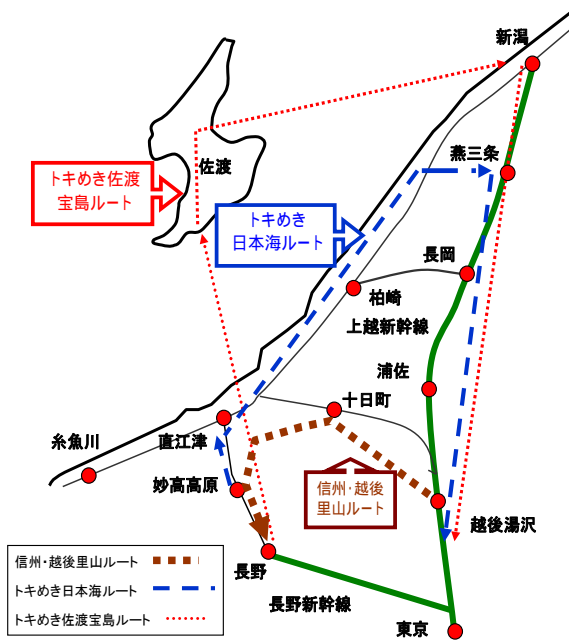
新潟

佐渡

トキめき佐渡
宝島ルート

燕三条

トキめき
日本海ルート

長岡

柏崎

上越新幹線

浦佐

十日町

糸魚川

直江津

妙高高原

信州・越後
里山ルート

越後湯沢

長野

長野新幹線

東京

信州・越後里山ルート
トキめき日本海ルート
トキめき佐渡宝島ルート